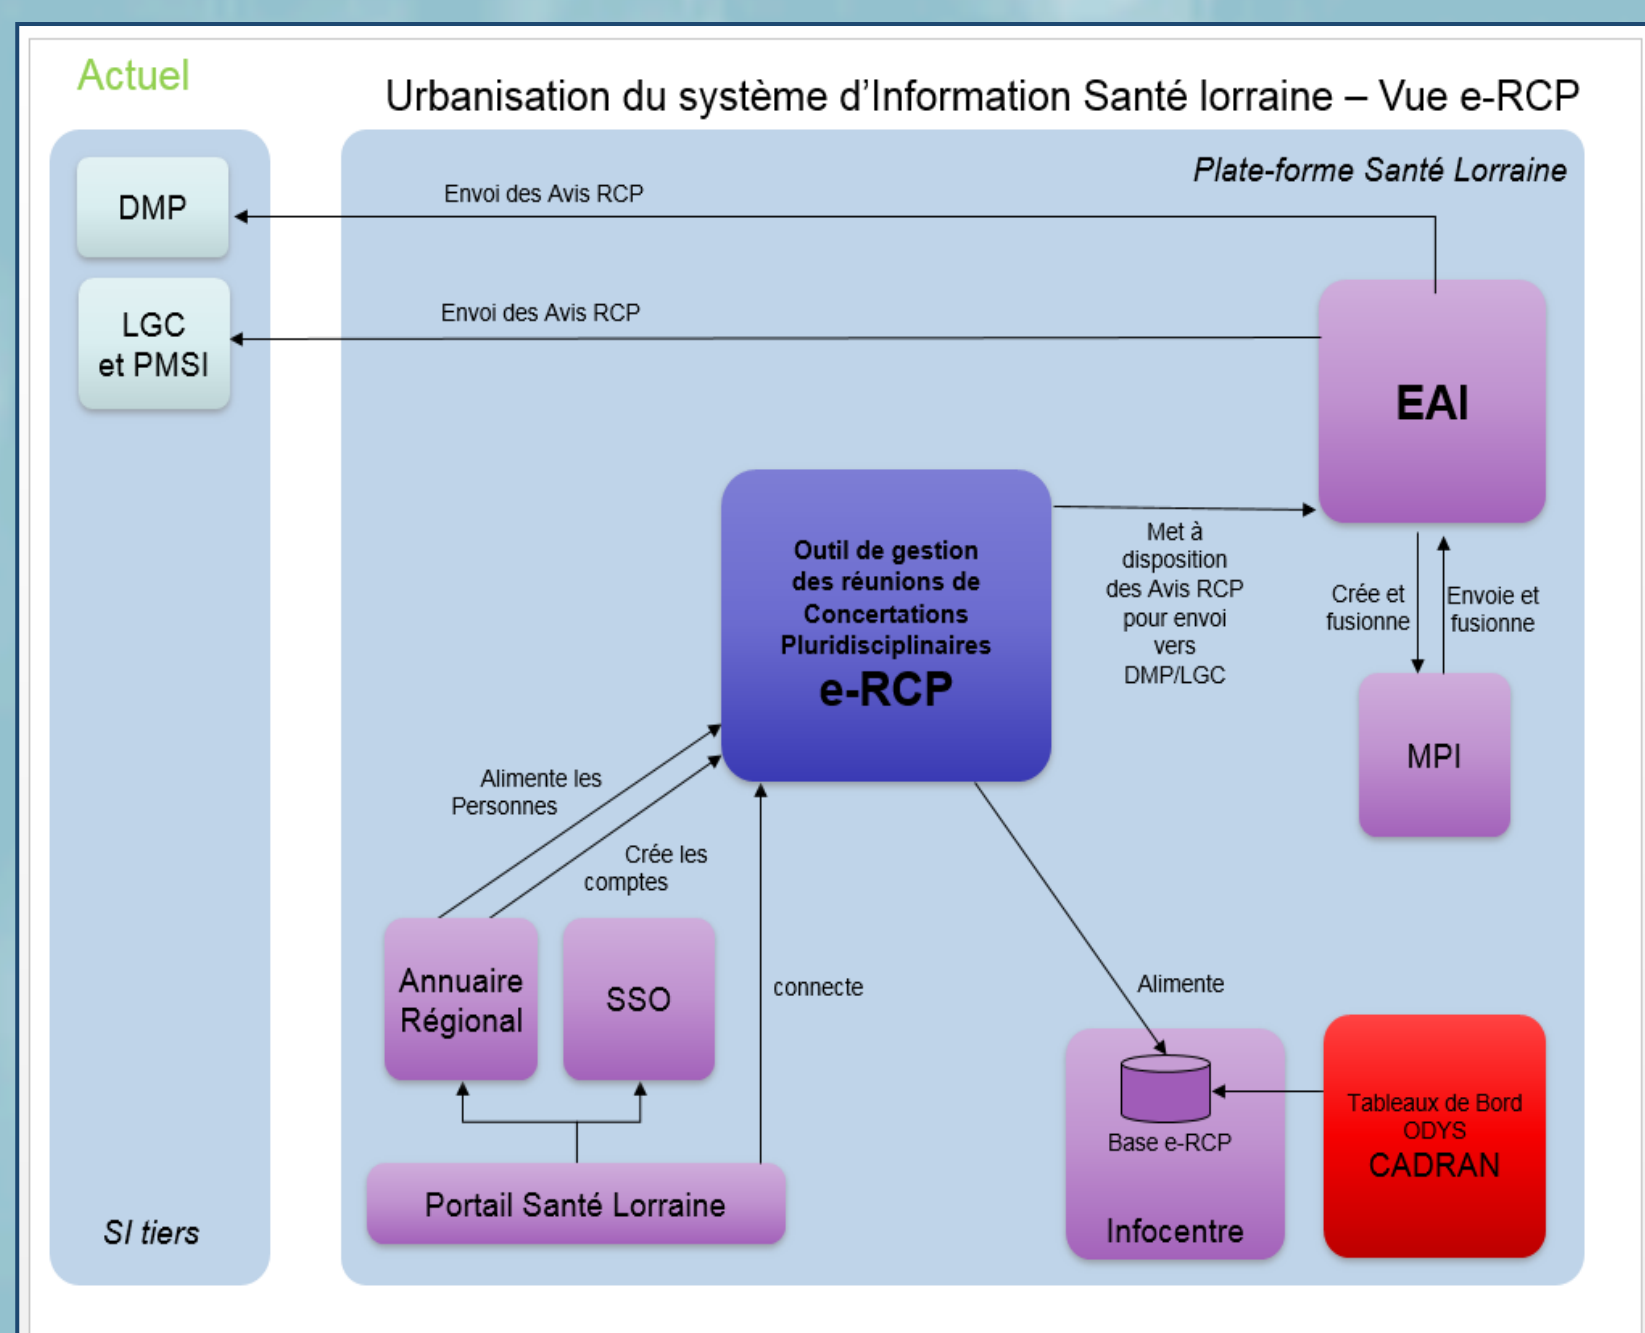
Actuel

Urbanisation du système d'Information Santé lorraine – Vue e-RCP

Plate-forme Santé Lorraine

DMP

LGC et PMSI

Envoi des Avis RCP

Envoi des Avis RCP

EAI

Outil de gestion des réunions de Concertations Pluridisciplinaires
e-RCP

Met à disposition des Avis RCP pour envoi vers DMP/LGC

Crée et fusionne

Envoie et fusionne

MPI

Alimente les Personnes

Crée les comptes

Annuaire Régional

SSO

connecte

Alimente

Base e-RCP

Infocentre

Tableaux de Bord ODYS
CADRAN

Portail Santé Lorraine

SI tiers